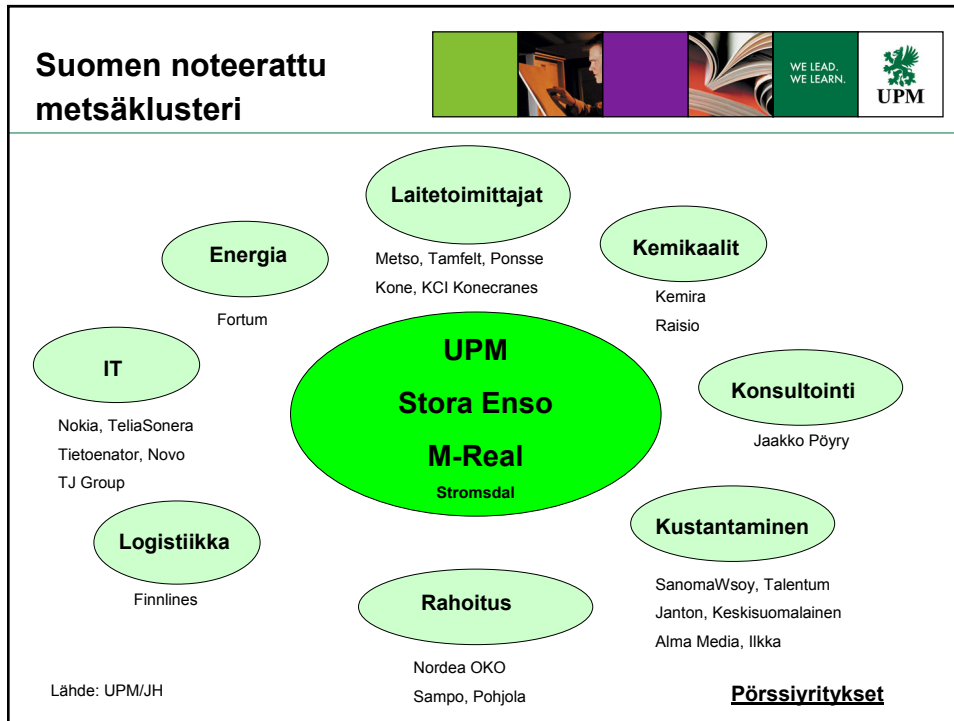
Suomen noteerattu metsäklusteri

WE LEAD. WE LEARN.

UPM

Laitetoimittajat

Metso, Tamfelt, Ponsse
Kone, KCI Konecranes

Energia

Fortum

Kemikaalit

Kemira
Raisio

IT

Nokia, TeliaSonera
Tietoenator, Novo
TJ Group

UPM
Stora Enso
M-Real
Stromsdal

Konsultointi

Jaakko Pöyry

Logistiikka

Finnlines

Kustantaminen

SanomaWsoy, Talentum
Janton, Keskisuomalainen
Alma Media, Ilkka

Rahoitus

Nordea OKO
Sampo, Pohjola

Lähde: UPM/JH

Pörssiyritykset